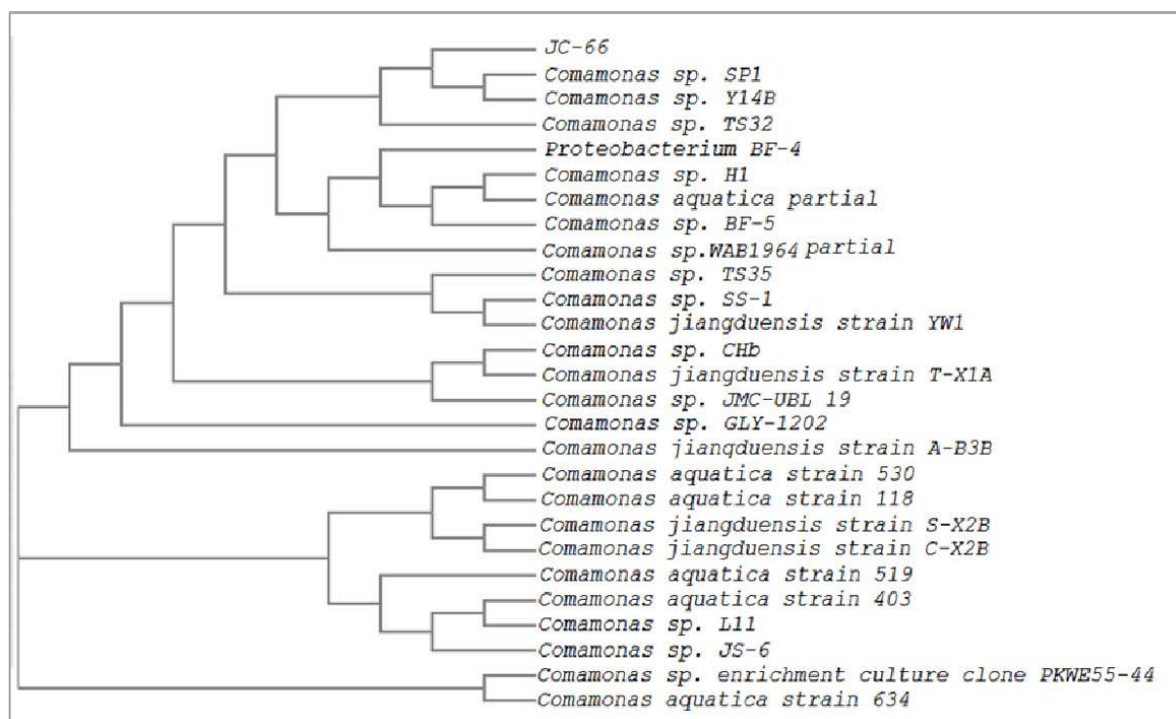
JC-66
Comamonas sp. SP1
Comamonas sp. Y14B
Comamonas sp. TS32
Proteobacterium BF-4
Comamonas sp. H1
Comamonas aquatica partial
Comamonas sp. BF-5
Comamonas sp.WAB1964 partial
Comamonas sp. TS35
Comamonas sp. SS-1
Comamonas jiangduensis strain YW1
Comamonas sp. CHb
Comamonas jiangduensis strain T-X1A
Comamonas sp. JMC-UBL 19
Comamonas sp. GLY-1202
Comamonas jiangduensis strain A-B3B
Comamonas aquatica strain 530
Comamonas aquatica strain 118
Comamonas jiangduensis strain S-X2B
Comamonas jiangduensis strain C-X2B
Comamonas aquatica strain 519
Comamonas aquatica strain 403
Comamonas sp. L11
Comamonas sp. JS-6
Comamonas sp. enrichment culture clone PKWE55-44
Comamonas aquatica strain 634